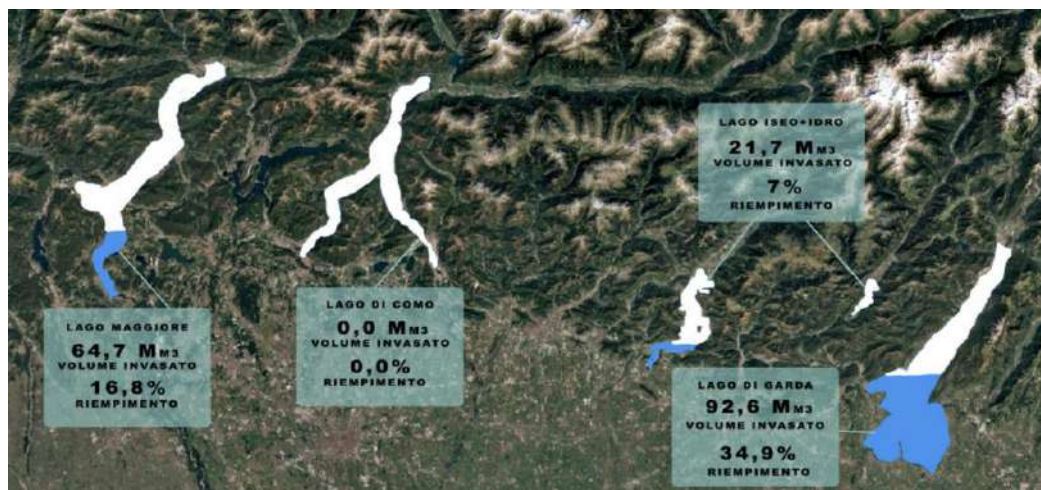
LAGO ISEO+IDRO
21,7 Mm3
VOLUME INVASATO
7%
RIEMPIMENTO

LAGO MAGGIORE
64,7 Mm3
VOLUME INVASATO
16,8%
RIEMPIMENTO

LAGO DI COMO
0,0 Mm3
VOLUME INVASATO
0,0%
RIEMPIMENTO

LAGO DI GARDA
92,6 Mm3
VOLUME INVASATO
34,9%
RIEMPIMENTO